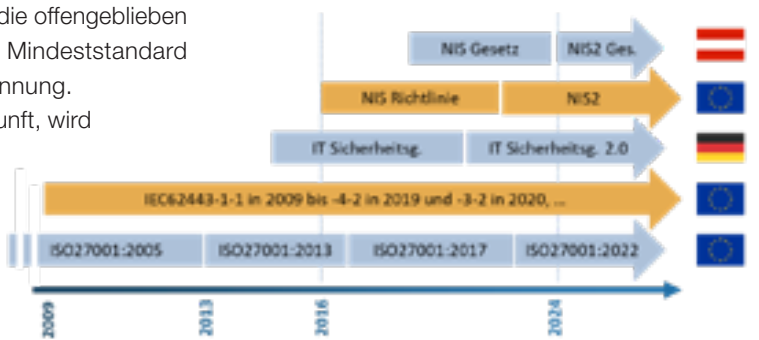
die offengeblieben
Mindeststandard
nnung.
unft, wird

NIS Gesetz
NIS2 Ges.
NIS Richtlinie
NIS2
IT Sicherheitsg.
IT Sicherheitsg. 2.0
IEC62443-1-1 in 2009 bis -4-2 in 2019 und -3-2 in 2020, ...
ISO27001:2005
ISO27001:2013
ISO27001:2017
ISO27001:2022
2009
2013
2016
2024